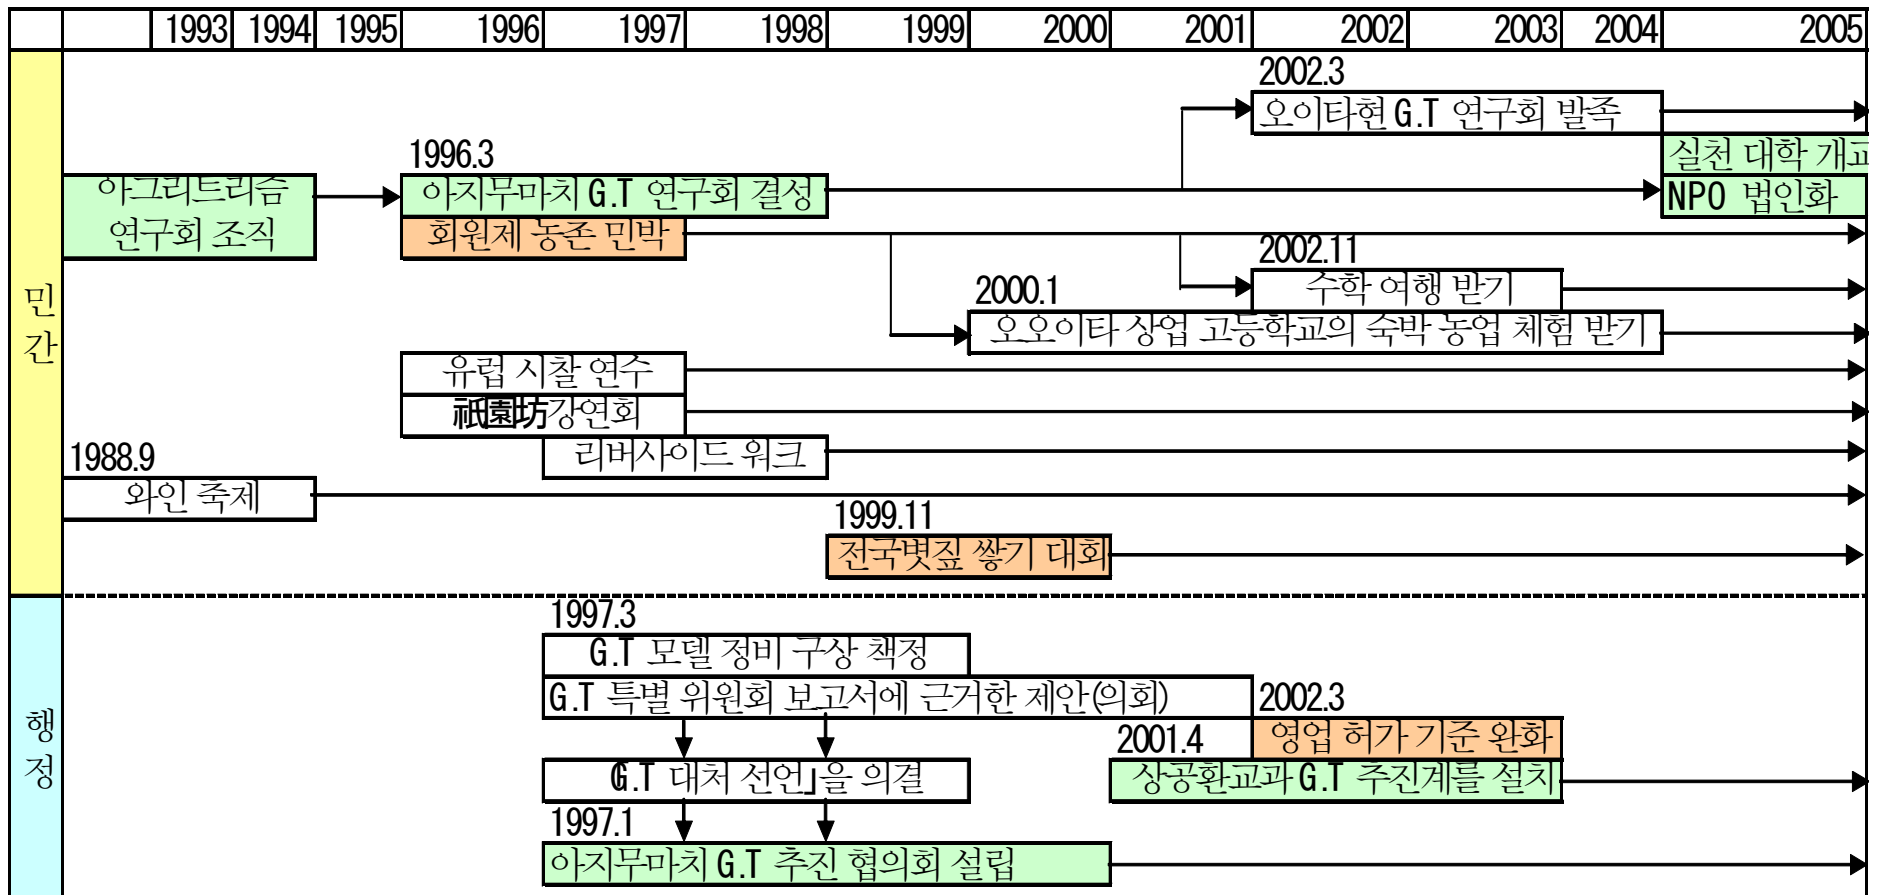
| | 1993 | 1994 | 1995 | 1996 | 1997 | 1998 | 1999 | 2000 | 2001 | 2002 | 2003 | 2004 | 2005 |
|---|---|---|---|---|---|---|---|---|---|---|---|---|---|

민간

2002.3
오이타현 G.T 연구회 발족

실천 대학 개교

1996.3
아그리트리즘 연구회 조직

아지무마치 G.T 연구회 결성

NPO 법인화

회원제 농촌 민박

2002.11
수학 여행 받기

2000.1
오오이타 상업 고등학교의 숙박 농업 체험 받기

유럽 시찰 연수

祇園坊강연회

리버사이드 워크

1988.9
와인 축제

1999.11
전국볏짚 쌓기 대회

행정

1997.3
G.T 모델 정비 구상 책정

G.T 특별 위원회 보고서에 근거한 제안(의회)

2002.3
영업 허가 기준 완화

2001.4
상공환교과 G.T 추진계를 설치

G.T 대처 선언」을 의결

1997.1
아지무마치 G.T 추진 협의회 설립